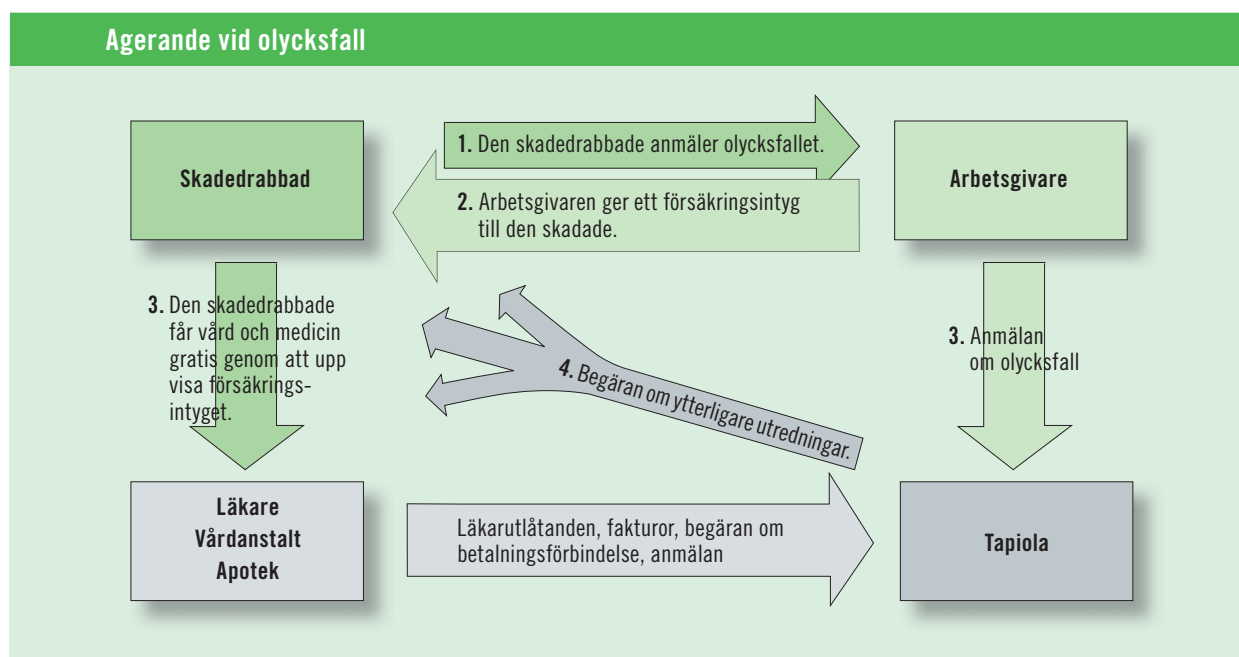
Agerande vid olycksfall

Skadedrabbad

1. Den skadedrabbade anmäler olycksfallet.

Arbetsgivare

2. Arbetsgivaren ger ett försäkringsintyg till den skadade.

3. Den skadedrabbade får vård och medicin gratis genom att upp visa försäkringsintyget.

4. Begäran om ytterligare utredningar.

3. Anmälan om olycksfall

Läkare
Vårdanstalt
Apotek

Läkarutlåtanden, fakturor, begäran om betalningsförbindelse, anmälan

Tapiola